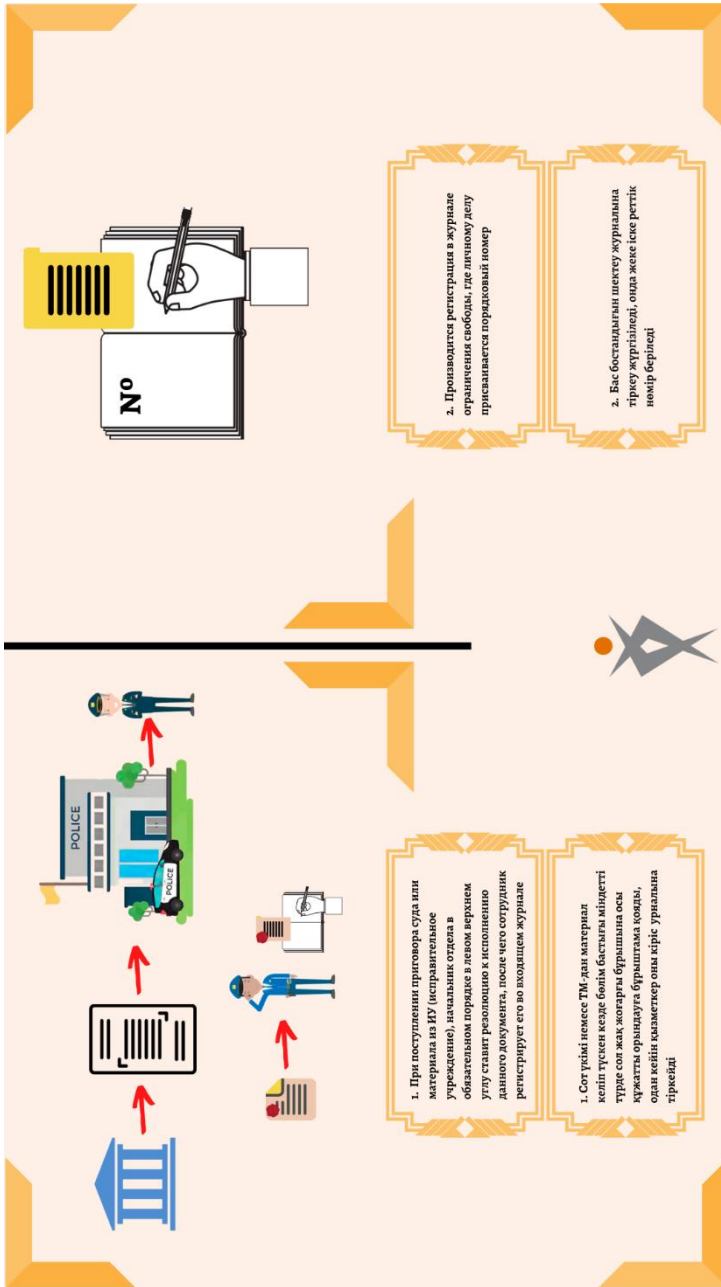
POLICE

POLICE

1. При поступлении приговора суда или материала из ИУ (исправительное учреждение), начальник отдела в обязательном порядке в левом верхнем углу ставит резолюцию к исполнению данного документа, после чего сотрудник регистрирует его во входящем журнале

1. Сот үкімі немесе ТМ-дан материал келіп түскен кезде бөлім бастығы міндетті түрде сол жақ жоғарғы бұрышына осы құжатты орындауға бұрыштама қойды, одан кейін қызметкер оны кіріс урналына тіркейді

№

2. Производится регистрация в журнале ограничения свободы, где личному делу присваивается порядковый номер

2. Бас бостандығын шектеу журналына тіркеу жүргізіледі, онда жеке іске реттік нөмір беріледі